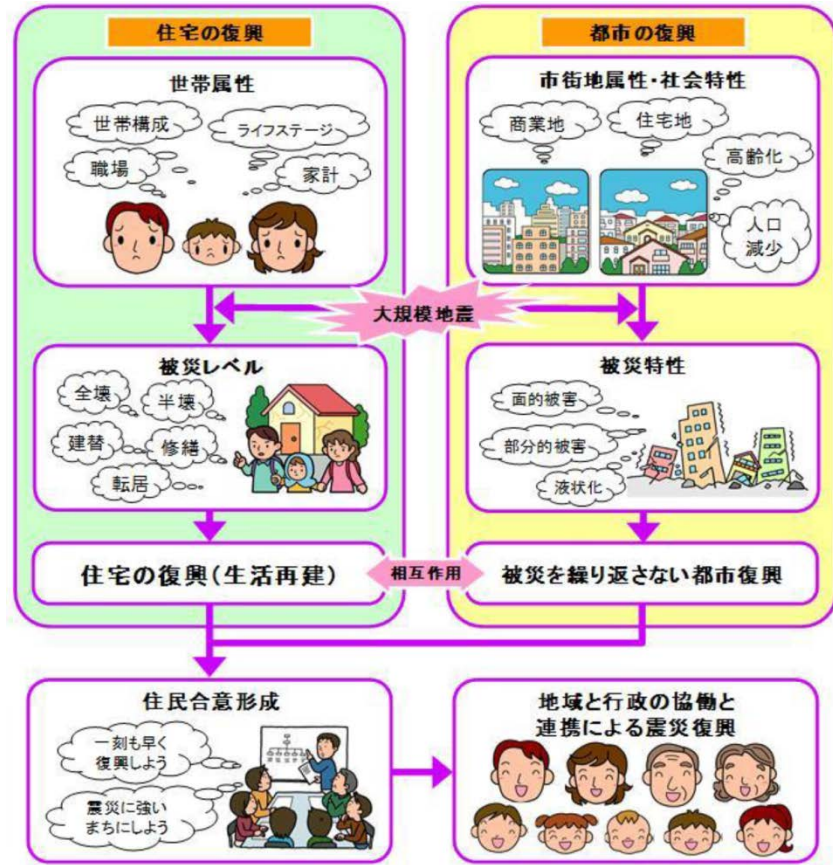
住宅の復興

世帯属性

世帯構成

ライフステージ

職場

家計

都市の復興

市街地属性・社会特性

商業地

住宅地

高齢化

人口減少

大規模地震

被災レベル

全壊

半壊

建替

修繕

転居

被災特性

面的被害

部分的被害

液状化

住宅の復興(生活再建)

相互作用

被災を繰り返さない都市復興

住民合意形成

一刻も早く復興しよう

震災に強いまちにしよう

地域と行政の協働と連携による震災復興